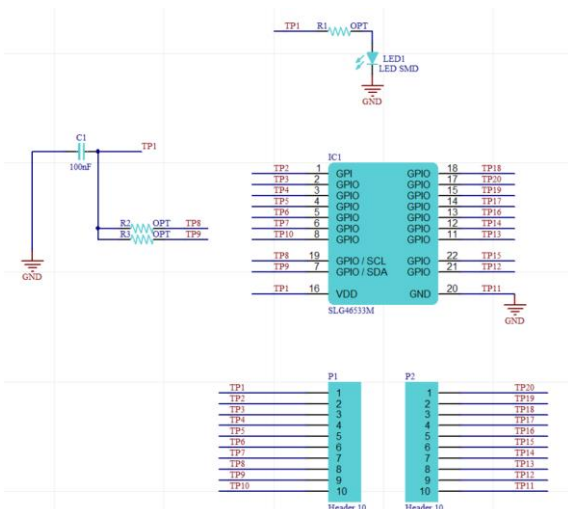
TP1 R1 OPT
LED1
LED SMD
GND

C1
100nF
TP1

R2 OPT TP8
R3 OPT TP9

GND

IC1

| TP | Pin | Name | Name | Pin | TP |
|---|---|---|---|---|---|
| TP2 | 1 | GPI | GPIO | 18 | TP18 |
| TP3 | 2 | GPIO | GPIO | 17 | TP20 |
| TP4 | 3 | GPIO | GPIO | 15 | TP19 |
| TP5 | 4 | GPIO | GPIO | 14 | TP17 |
| TP6 | 5 | GPIO | GPIO | 13 | TP16 |
| TP7 | 6 | GPIO | GPIO | 12 | TP14 |
| TP10 | 8 | GPIO | GPIO | 11 | TP13 |
| TP8 | 19 | GPIO / SCL | GPIO | 22 | TP15 |
| TP9 | 7 | GPIO / SDA | GPIO | 21 | TP12 |
| TP1 | 16 | VDD | GND | 20 | TP11 |

SLG46533M
GND

P1
| TP | Pin |
|---|---|
| TP1 | 1 |
| TP2 | 2 |
| TP3 | 3 |
| TP4 | 4 |
| TP5 | 5 |
| TP6 | 6 |
| TP7 | 7 |
| TP8 | 8 |
| TP9 | 9 |
| TP10 | 10 |

Header 10

P2
| Pin | TP |
|---|---|
| 1 | TP20 |
| 2 | TP19 |
| 3 | TP18 |
| 4 | TP17 |
| 5 | TP16 |
| 6 | TP15 |
| 7 | TP14 |
| 8 | TP13 |
| 9 | TP12 |
| 10 | TP11 |

Header 10